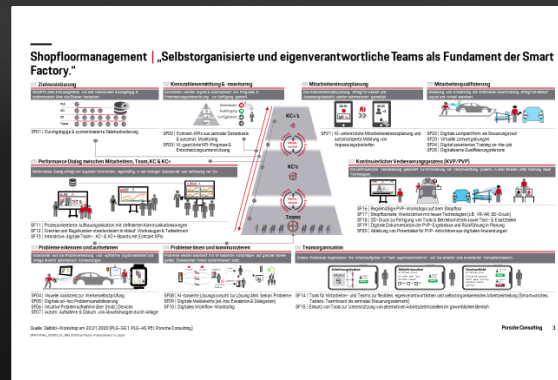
Shopfloormanagement | „Selbstorganisierte und eigenverantwortliche Teams als Fundament der Smart Factory."

Zielvereinbarung

SF01 | Durchgängige & systembasierte Zielkaskadierung

Kennzahlenvermittlung & -monitoring

SF02 | Echtzeit-KPIs aus zentraler Datenbasis & automat. Monitoring
SF03 | KI-gestützte KPI-Prognose & Entscheidungsunterstützung

Mitarbeitereinsatzplanung

SF21 | KI-unterstützte Mitarbeitereinsatzplanung und automatisierte Meldung von Ampassungsbedarfen

Mitarbeiterqualifizierung

SF22 | Digitale Lernplattform als Steuerungstool
SF23 | Virtuelle Lernumgebung
SF24 | Digital assistiertes Training on-the-job
SF25 | Digitalisierte Qualifikationsmatrix

KC+

Teams

Performance Dialog zwischen Mitarbeitern, Teams, KC & KC+

SF11 | Prozessorientierte Aufbauorganisation mit definierten Kommunikationswegen
SF12 | Gremien und Regelrunden standortübergreifend virtuell
SF13 | Interaktive digitale Team-, KC- & KC+-Boards mit Echtzeit-KPIs

Kontinuierlicher Verbesserungsprozess (KVP/PVP)

SF14 | Regelmäßige PVP-Workshops auf dem Shopfloor
SF15 | Shopfloornahe Werkstätten mit neuen Technologien (z.B. VR/AR, 3D-Druck)
SF16 | 3D-Druck zur Fertigung von Tools & Betriebsmitteln
SF17 | Digitale Dokumentation der PVP-Ergebnisse und Rückführung in Planung
SF20 | Ableitung von Potentialen für PVP-Aktivitäten aus digitalen Anwendungen

Probleme erkennen und aufnehmen

SF04 | Visuelle Assistenz zur Werkerselbstprüfung
SF05 | Digitales Ad-hoc Problemmeldesystem
SF06 | Intuitive Problemaufnahme über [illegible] Devices
SF07 | Autom. Aufnahme & Eskalation von Abweichungen durch Anlage

Probleme lösen und kommunizieren

SF08 | KI-basierte Lösungsvorschläge zur Lösung bekannter Probleme
SF09 | Digitales Maßnahmen (ad-hoc Eskalation & Delegation)
SF10 | Digitales Workflow-Tracking

Teamorganisation

SF18 | Tools für Mitarbeiter- und Teams zur flexiblen, eigenverantwortlichen und selbstorganisierten Arbeitseinteilung
SF19 | Einsatz von Tools zur Unterstützung von alternativen Arbeitszeitmodellen

Quelle: Zielbild-Workshop am 23.01.2020 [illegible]

Porsche Consulting 3